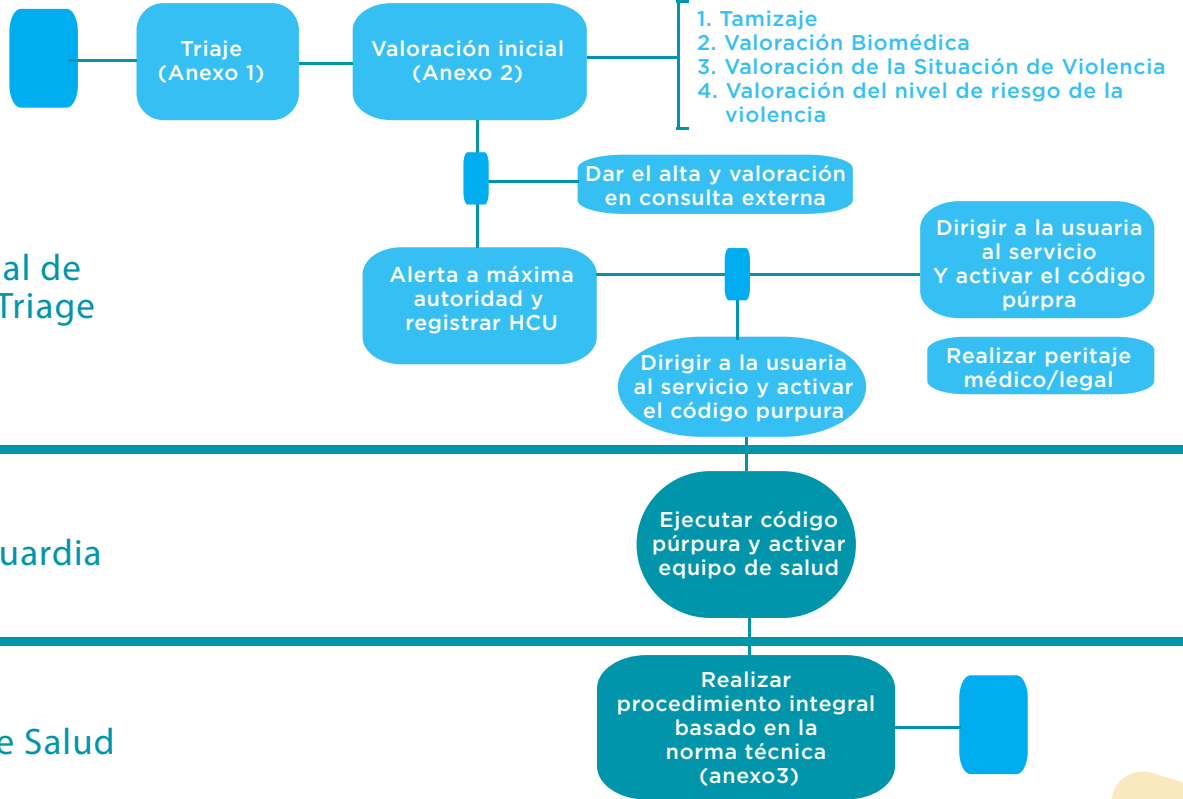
Triaje
(Anexo 1)

Valoración inicial
(Anexo 2)

1. Tamizaje
2. Valoración Biomédica
3. Valoración de la Situación de Violencia
4. Valoración del nivel de riesgo de la violencia

Dar el alta y valoración en consulta externa

al de
Triage

Alerta a máxima autoridad y registrar HCU

Dirigir a la usuaria al servicio
Y activar el código púrpra

Realizar peritaje médico/legal

Dirigir a la usuaria al servicio y activar el código purpura

uardia

Ejecutar código púrpura y activar equipo de salud

e Salud

Realizar procedimiento integral basado en la norma técnica
(anexo3)